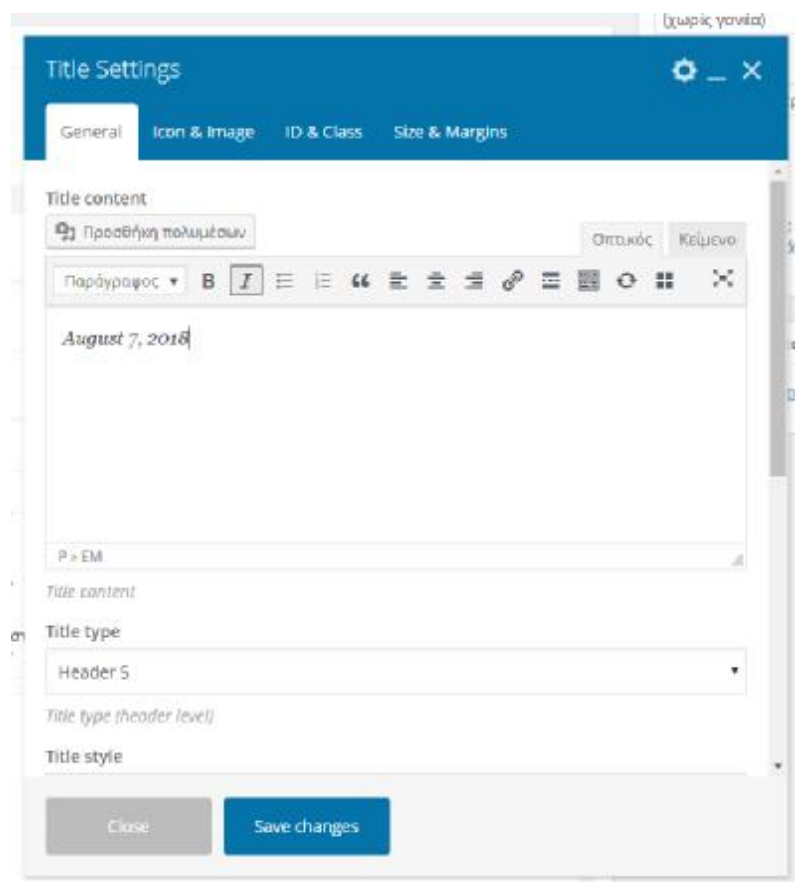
(χωρίς γωνία)

Title Settings

General | Icon & Image | ID & Class | Size & Margins

Title content

Προσθήκη πολυμέσων

Οπτικός | Κείμενο

Παράγραφος

*August 7, 2018*

P » EM

Title content

Title type

Header 5

Title type (header level)

Title style

Close

Save changes